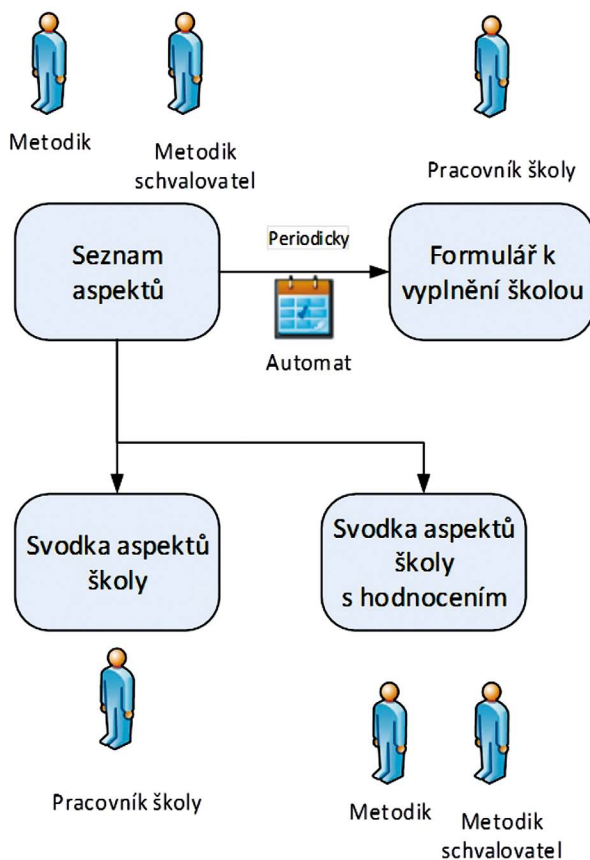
Metodik

Metodik schvalovatel

Pracovník školy

Seznam aspektů

Periodicky

Formulář k vyplnění školou

Automat

Svodka aspektů školy

Svodka aspektů školy s hodnocením

Pracovník školy

Metodik

Metodik schvalovatel